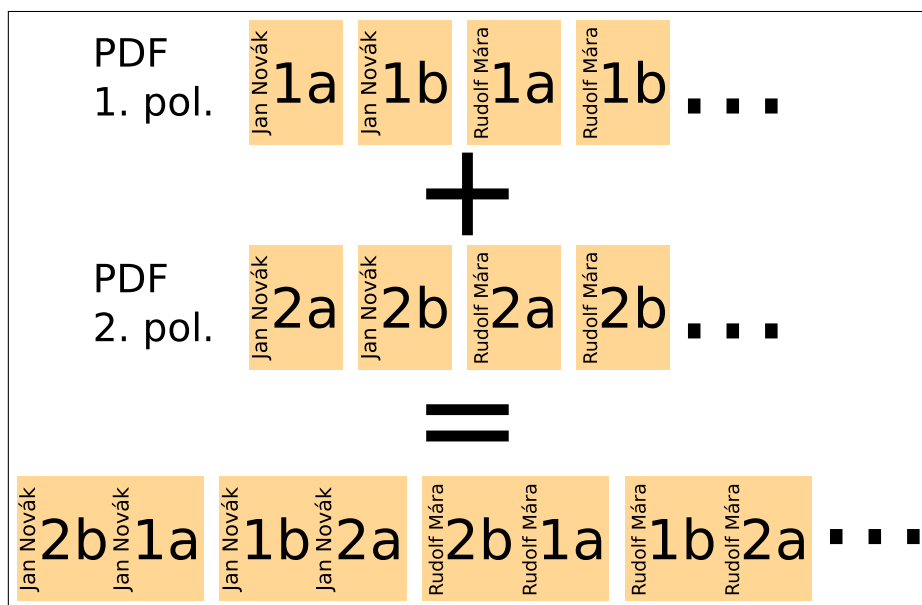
PDF
1. pol.

Jan Novák 1a Jan Novák 1b Rudolf Mára 1a Rudolf Mára 1b ...

+

PDF
2. pol.

Jan Novák 2a Jan Novák 2b Rudolf Mára 2a Rudolf Mára 2b ...

=

Jan Novák 2b Jan Novák 1a Jan Novák 1b Jan Novák 2a Rudolf Mára 2b Rudolf Mára 1a Rudolf Mára 1b Rudolf Mára 2a ...